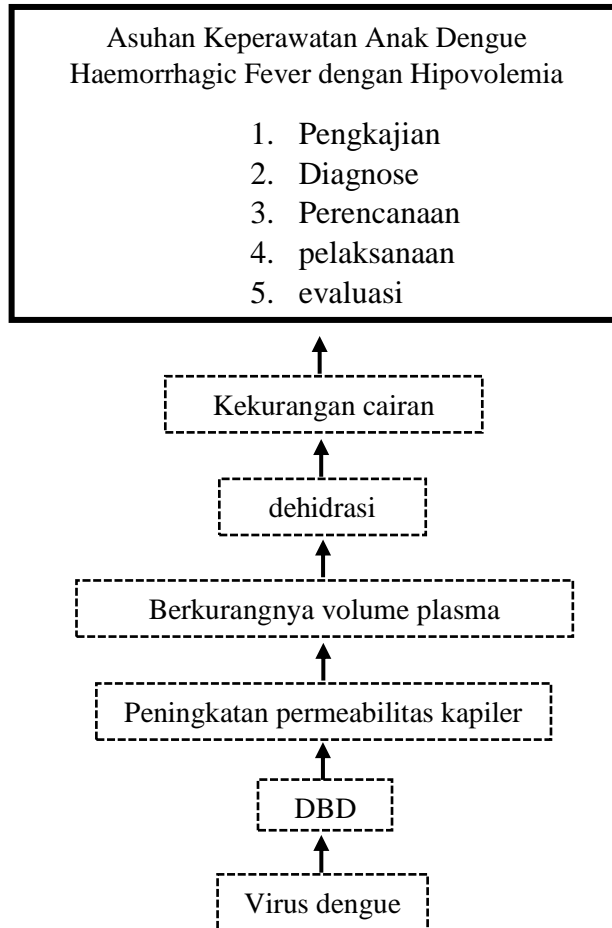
Asuhan Keperawatan Anak Dengue Haemorrhagic Fever dengan Hipovolemia

1. Pengkajian
2. Diagnose
3. Perencanaan
4. pelaksanaan
5. evaluasi

Kekurangan cairan

dehidrasi

Berkurangnya volume plasma

Peningkatan permeabilitas kapiler

DBD

Virus dengue